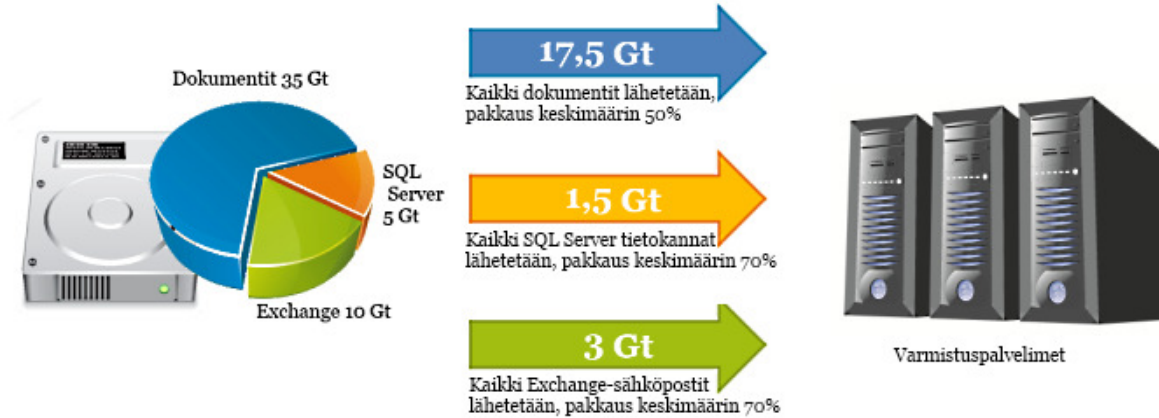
Dokumentit 35 Gt

SQL Server 5 Gt

Exchange 10 Gt

17,5 Gt

Kaikki dokumentit lähetetään, pakkaus keskimäärin 50%

1,5 Gt

Kaikki SQL Server tietokannat lähetetään, pakkaus keskimäärin 70%

3 Gt

Kaikki Exchange-sähköpostit lähetetään, pakkaus keskimäärin 70%

Varmistuspalvelimet